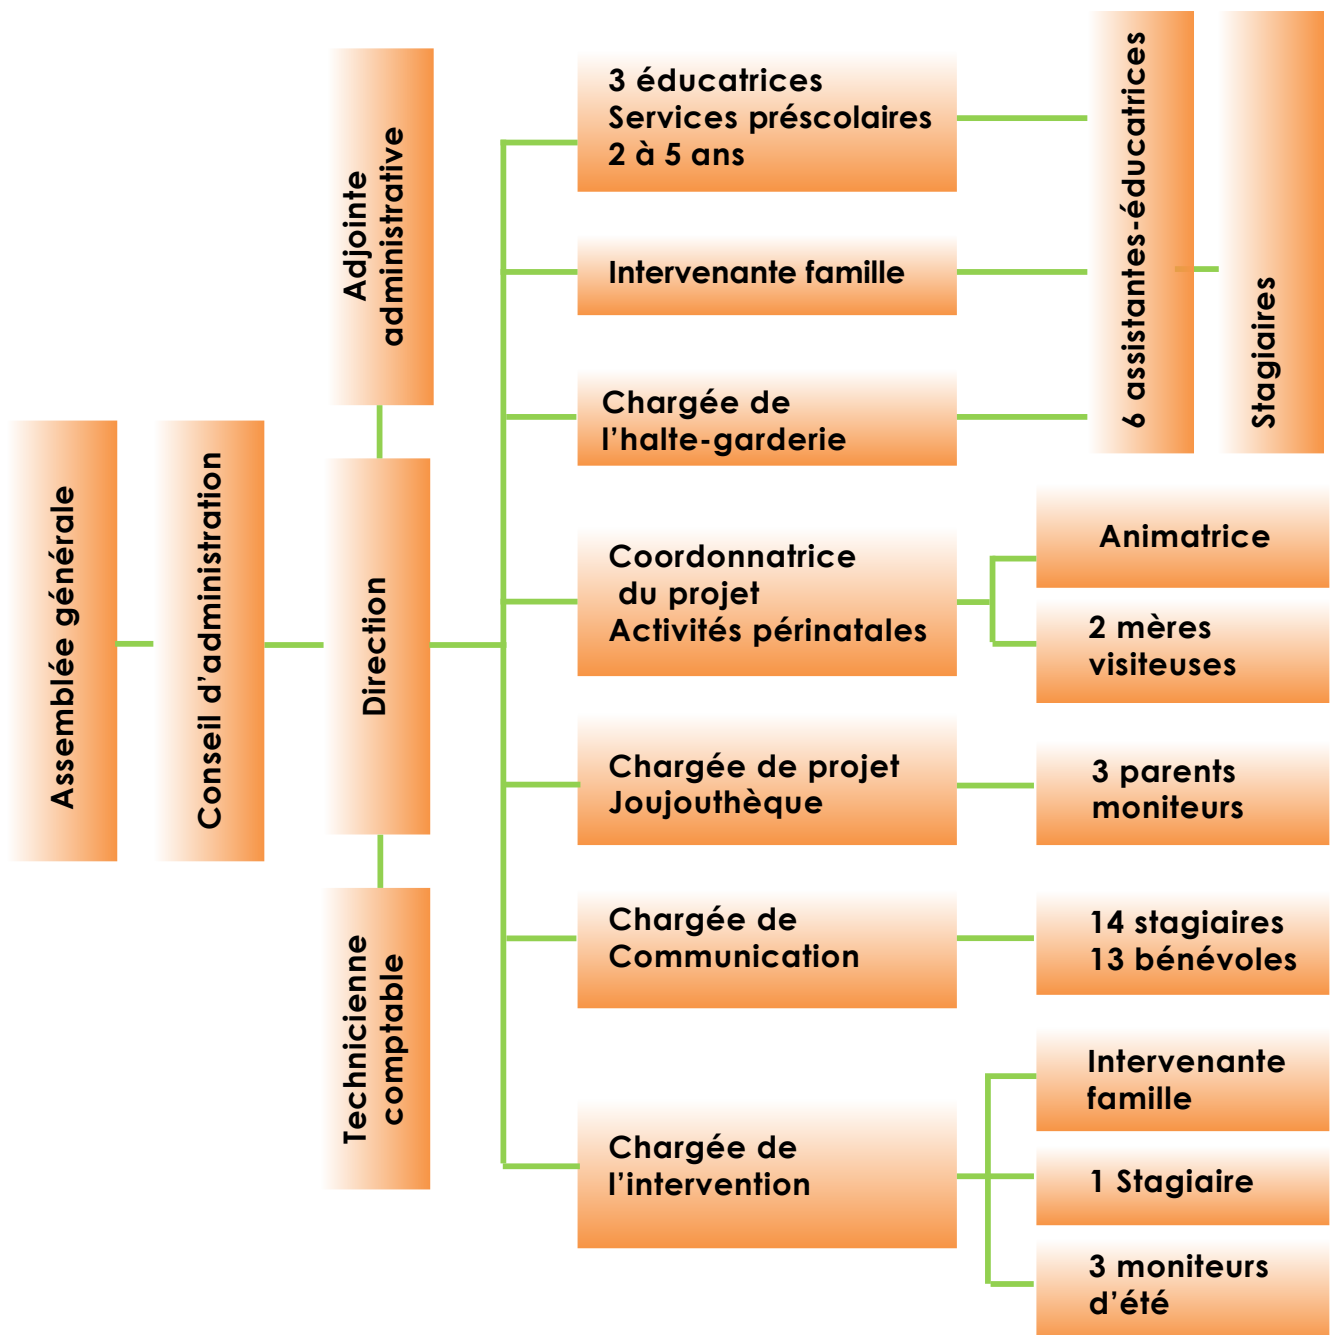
Assemblée générale

Conseil d'administration

Adjointe administrative

Direction

Technicienne comptable

3 éducatrices
Services préscolaires
2 à 5 ans

Intervenante famille

Chargée de l'halte-garderie

6 assistantes-éducatrices

Stagiaires

Coordonnatrice du projet Activités périnatales

Animatrice

2 mères visiteuses

Chargée de projet Joujouthèque

3 parents moniteurs

Chargée de Communication

14 stagiaires
13 bénévoles

Chargée de l'intervention

Intervenante famille

1 Stagiaire

3 moniteurs d'été